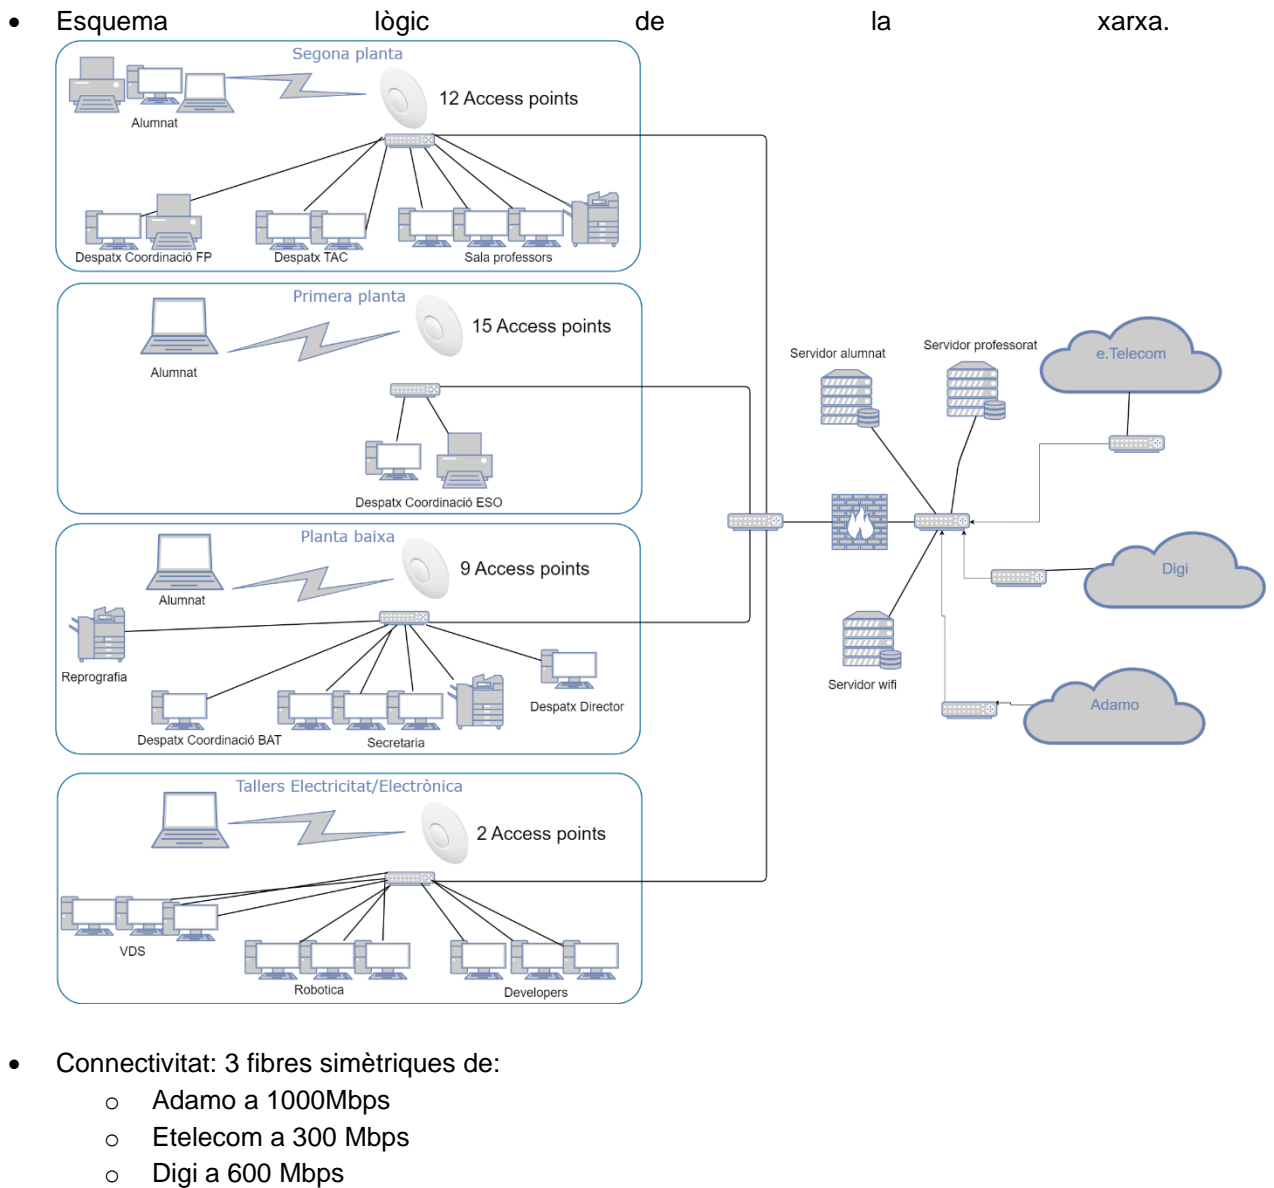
• Esquema lògic de la xarxa.

Segona planta
Alumnat
12 Access points
Despatx Coordinació FP
Despatx TAC
Sala professors

Primera planta
Alumnat
15 Access points
Despatx Coordinació ESO

Planta baixa
Alumnat
9 Access points
Reprografia
Despatx Director
Despatx Coordinació BAT
Secretaria

Tallers Electricitat/Electrònica
2 Access points
VDS
Robotica
Developers

Servidor alumnat
Servidor professorat
e.Telecom
Digi
Servidor wifi
Adamo

• Connectivitat: 3 fibres simètriques de:
○ Adamo a 1000Mbps
○ Etelecom a 300 Mbps
○ Digi a 600 Mbps